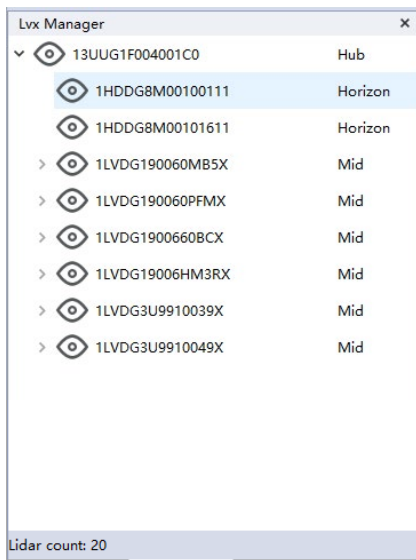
Lvx Manager ×

13UUG1F004001C0 Hub
1HDDG8M00100111 Horizon
1HDDG8M00101611 Horizon
1LVDG190060MB5X Mid
1LVDG190060PFMX Mid
1LVDG1900660BCX Mid
1LVDG19006HM3RX Mid
1LVDG3U9910039X Mid
1LVDG3U9910049X Mid

Lidar count: 20